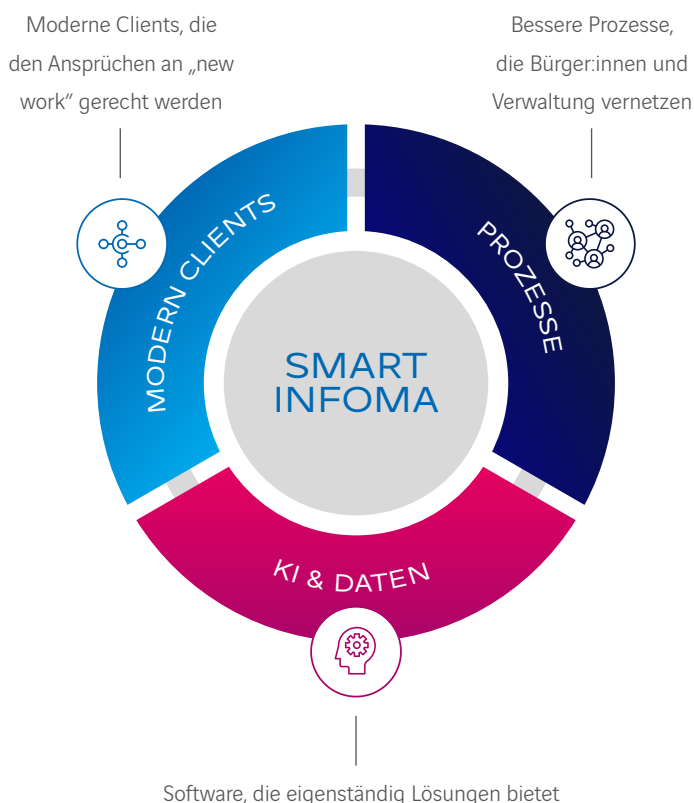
Moderne Clients, die den Ansprüchen an „new work" gerecht werden

Bessere Prozesse, die Bürger:innen und Verwaltung vernetzen

MODERN CLIENTS

PROZESSE

SMART INFOMA

KI & DATEN

Software, die eigenständig Lösungen bietet